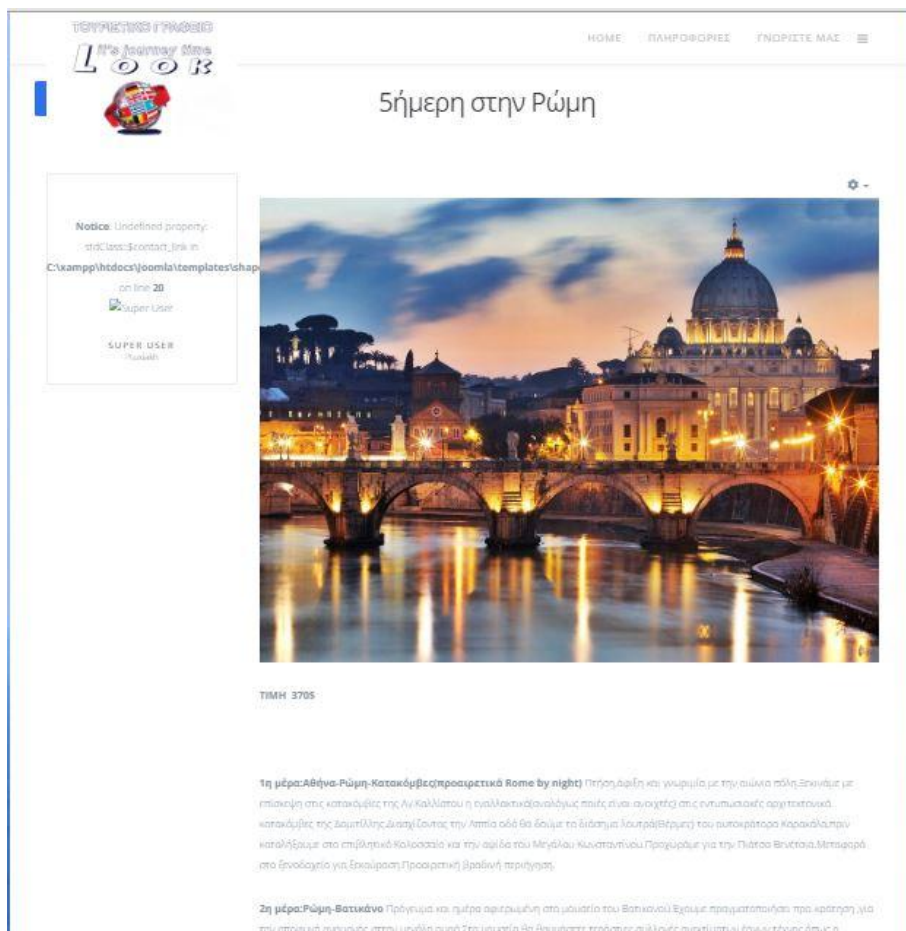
ΤΟΥΡΙΣΤΙΚΟ ΓΡΑΦΕΙΟ
It's journey time
L O O K

HOME ΠΛΗΡΟΦΟΡΙΕΣ ΓΝΩΡΙΣΤΕ ΜΑΣ

5ήμερη στην Ρώμη

Notice: Undefined property: stdClass::$contact_link in C:\xampp\htdocs\joomla\templates\shap on line 20
Super User

SUPER USER
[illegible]

ΤΙΜΗ 370$

1η μέρα:Αθήνα-Ρώμη-Κατακόμβες(προαιρετικά Rome by night) Πτήση,άφιξη και γνωριμία με την αιώνια πόλη.Ξεκινάμε με επίσκεψη στις κατακόμβες της Αγ.Καλλίστου η εναλλακτικά(αναλόγως ποιές είναι ανοιχτές) στις εντυπωσιακές αρχιτεκτονικά κατακόμβες της Δομιτίλλης.Διασχίζοντας την Αππία οδό θα δούμε τα διάσημα λουτρά(θέρμες) του αυτοκράτορα Καρακάλλα,που καταλήξαμε στο επιβλητικό Κολοσσαίο και την αψίδα του Μεγάλου Κωνσταντίνου.Προχωράμε για την Πιάτσα Βενέτσια.Μεταφορά στο ξενοδοχείο για ξεκούραση.Προαιρετική βραδινή περιήγηση.

2η μέρα:Ρώμη-Βατικανό Πρόγευμα και ημέρα αφιερωμένη στο μουσείο του Βατικανού.Έχουμε πραγματοποιήσει προ κράτηση ,για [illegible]